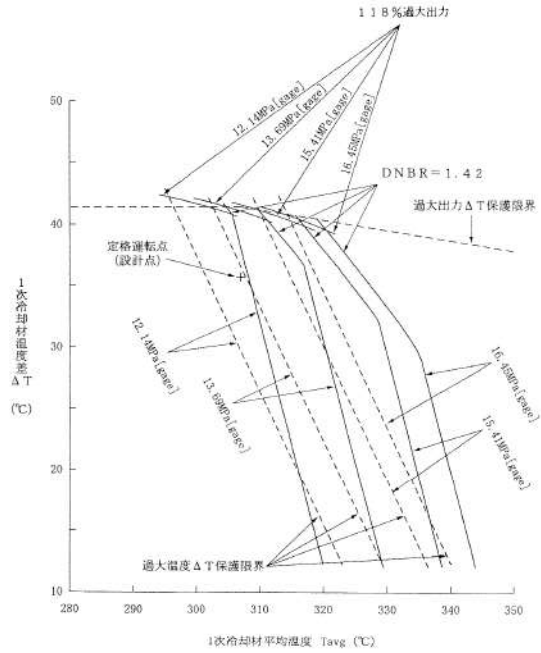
118%過大出力

12.14MPa[gage]

13.69MPa[gage]

15.41MPa[gage]

16.45MPa[gage]

DNBR=1.42

過大出力ΔT保護限界

定格運転点
(設計点)

1次冷却材温度差ΔT

(℃)

12.14MPa[gage]

13.69MPa[gage]

16.45MPa[gage]

15.41MPa[gage]

過大温度ΔT保護限界

50

40

30

20

10

280

290

300

310

320

330

340

350

1次冷却材平均温度 Tavg (℃)